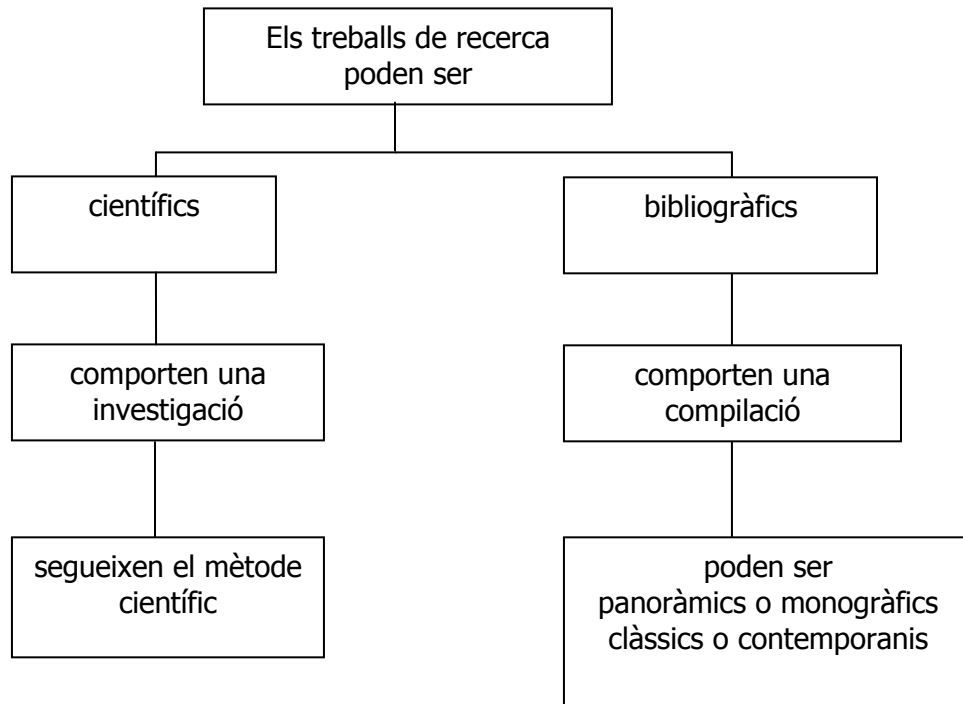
Els treballs de recerca poden ser

científics

comporten una investigació

segueixen el mètode científic

bibliogràfics

comporten una compilació

poden ser
panoràmics o monogràfics
clàssics o contemporanis